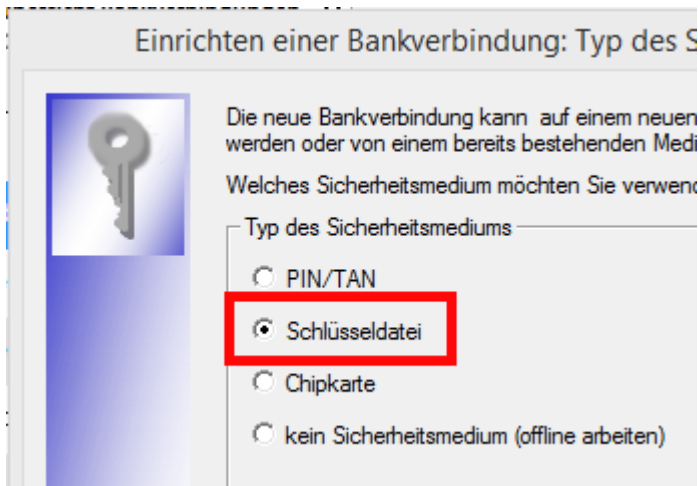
Einrichten einer Bankverbindung: Typ des S

Die neue Bankverbindung kann auf einem neuen werden oder von einem bereits bestehenden Medi

Welches Sicherheitsmedium möchten Sie verwend

Typ des Sicherheitsmediums

PIN/TAN

Schlüsseldatei

Chipkarte

kein Sicherheitsmedium (offline arbeiten)